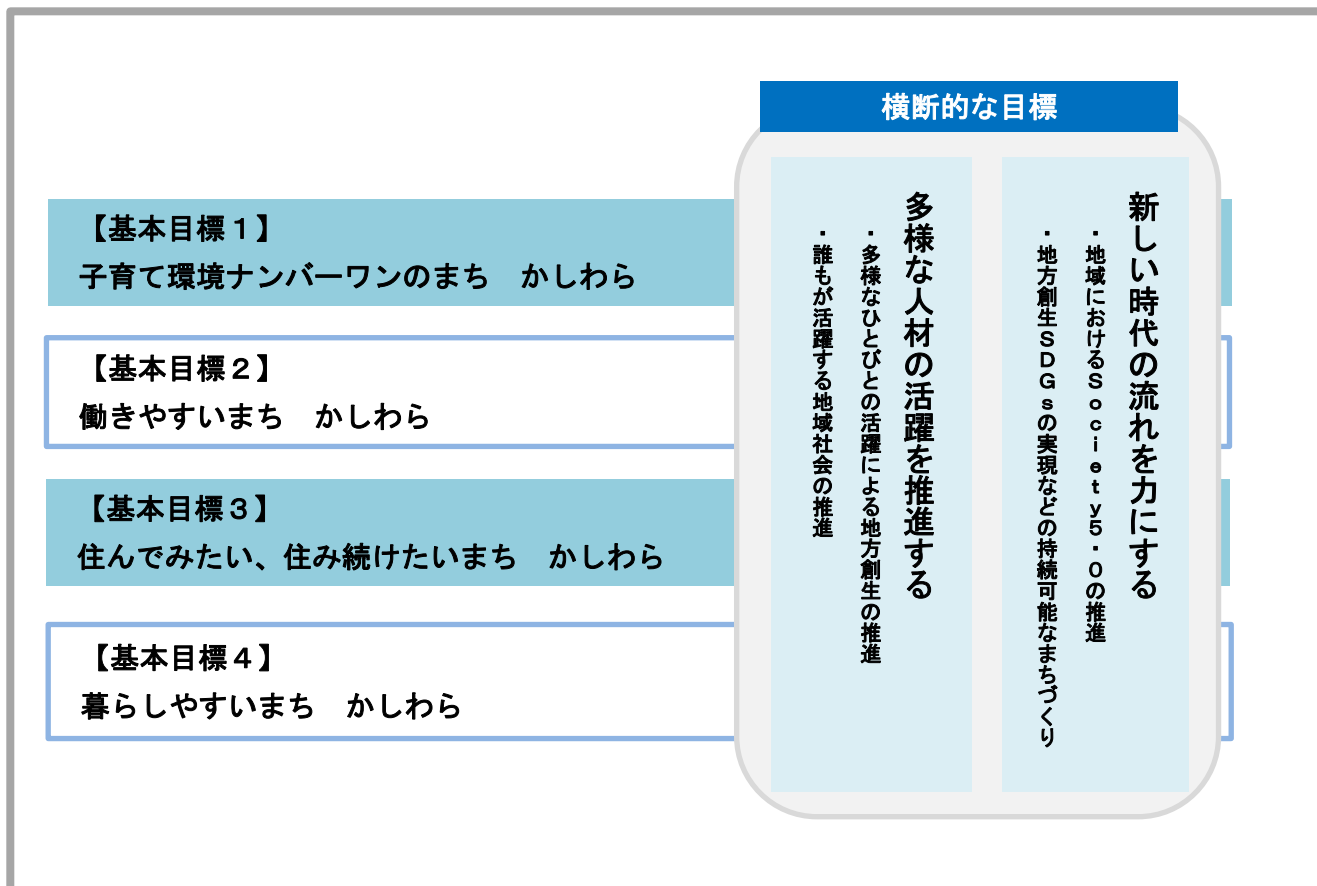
【基本目標１】
子育て環境ナンバーワンのまち　かしわら

【基本目標２】
働きやすいまち　かしわら

【基本目標３】
住んでみたい、住み続けたいまち　かしわら

【基本目標４】
暮らしやすいまち　かしわら

横断的な目標

新しい時代の流れを力にする
・地域におけるＳｏｃｉｅｔｙ５．０の推進
・地方創生ＳＤＧｓの実現などの持続可能なまちづくり

多様な人材の活躍を推進する
・多様なひとびとの活躍による地方創生の推進
・誰もが活躍する地域社会の推進